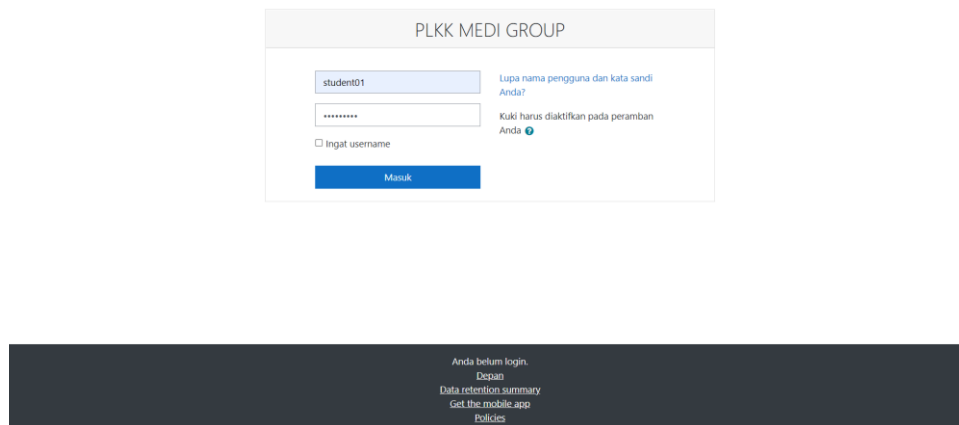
PLKK MEDI GROUP

student01

••••••••••

☐ Ingat username

Masuk

Lupa nama pengguna dan kata sandi Anda?

Kuki harus diaktifkan pada peramban Anda

Anda belum login.
Depan
Data retention summary
Get the mobile app
Policies